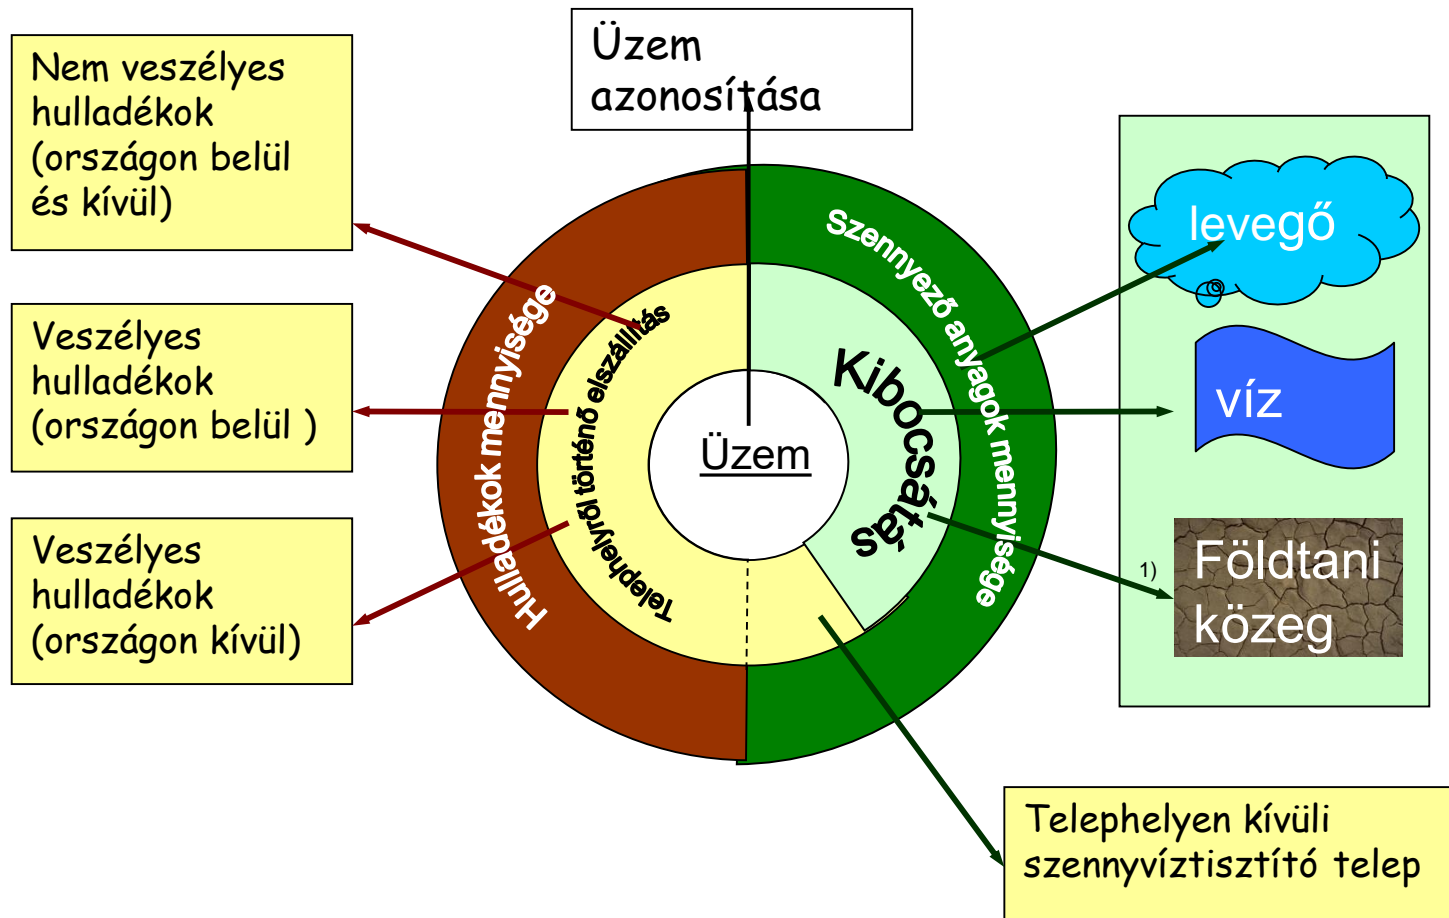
Nem veszélyes hulladékok (országon belül és kívül)

Veszélyes hulladékok (országon belül )

Veszélyes hulladékok (országon kívül)

Üzem azonosítása

Hulladékok mennyisége

Telephelyről történő elszállítás

Üzem

Szennyező anyagok mennyisége

Kibocsátás

levegő

víz

1)

Földtani közeg

Telephelyen kívüli szennyvíztisztító telep